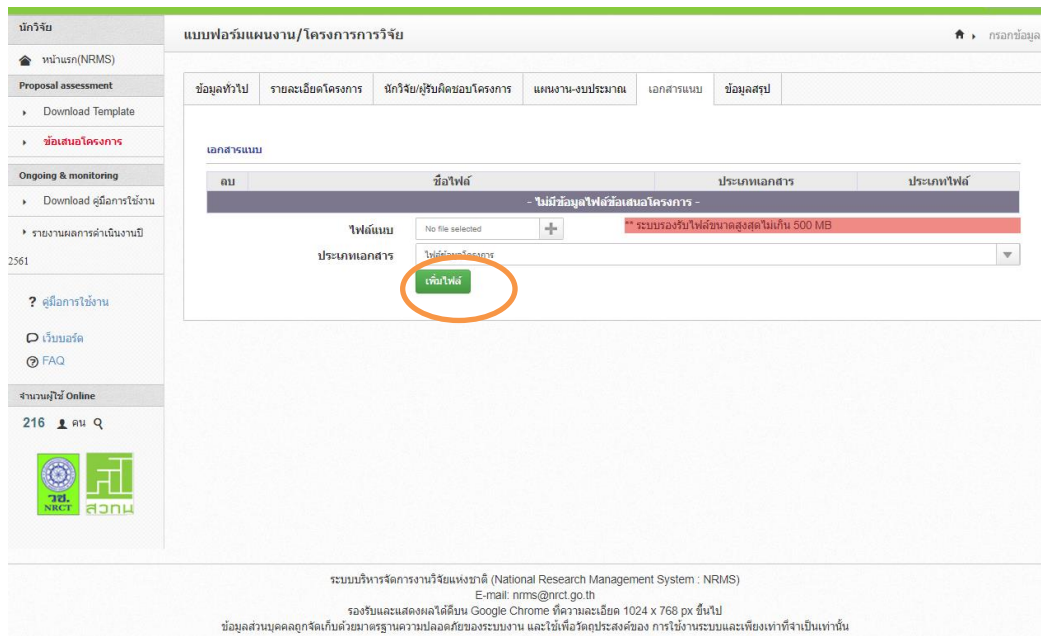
นักวิจัย

หน้าแรก(NRMS)

Proposal assessment

Download Template

ข้อเสนอโครงการ

Ongoing & monitoring

Download คู่มือการใช้งาน

รายงานผลการดำเนินงานปี 2561

คู่มือการใช้งาน

เว็บบอร์ด

FAQ

จำนวนผู้ใช้ Online

216 คน

วช. NRCT

สวทน

แบบฟอร์มแผนงาน/โครงการการวิจัย

กรอกข้อมูล

| ข้อมูลทั่วไป | รายละเอียดโครงการ | นักวิจัย/ผู้รับผิดชอบโครงการ | แผนงาน-งบประมาณ | เอกสารแนบ | ข้อมูลสรุป |
|---|---|---|---|---|---|

เอกสารแนบ

| ลบ | ชื่อไฟล์ | ประเภทเอกสาร | ประเภทไฟล์ |
|---|---|---|---|
| - ไม่มีข้อมูลไฟล์ข้อเสนอโครงการ - | | | |

ไฟล์แนบ No file selected

** ระบบรองรับไฟล์ขนาดสูงสุดไม่เกิน 500 MB

ประเภทเอกสาร ไฟล์ข้อเสนอโครงการ

เพิ่มไฟล์

ระบบบริหารจัดการงานวิจัยแห่งชาติ (National Research Management System : NRMS)
E-mail: nrms@nrct.go.th
รองรับและแสดงผลได้ดีบน Google Chrome ที่ความละเอียด 1024 x 768 px ขึ้นไป
ข้อมูลส่วนบุคคลถูกจัดเก็บด้วยมาตรฐานความปลอดภัยของระบบงาน และใช้เพื่อวัตถุประสงค์ของ การใช้งานระบบและเพียงเท่าที่จำเป็นเท่านั้น